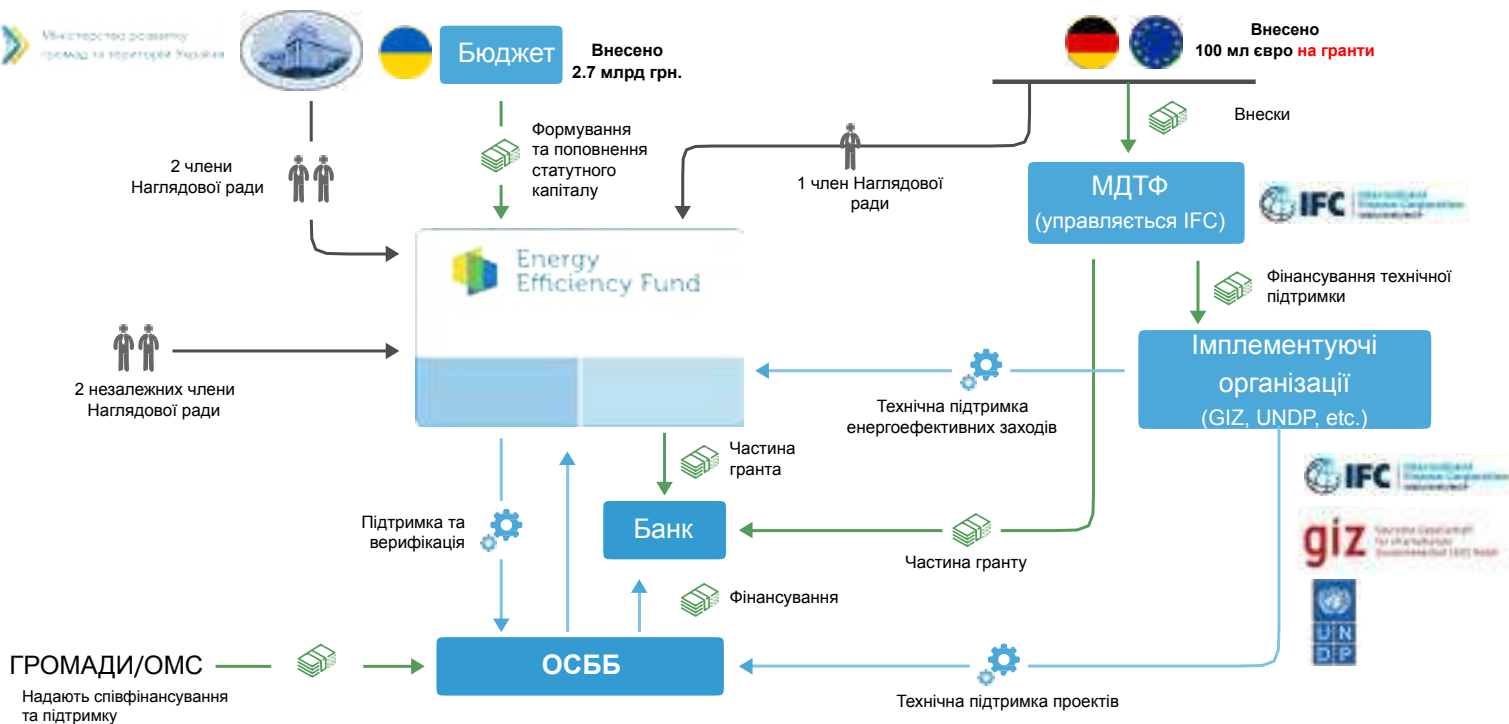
Міністерство розвитку громад та територій України

Бюджет

Внесено
2.7 млрд грн.

Внесено
100 мл євро на гранти

Внески

Формування та поповнення статутного капіталу

2 члени Наглядової ради

1 член Наглядової ради

МДТФ
(управляється IFC)

IFC

Energy Efficiency Fund

Фінансування технічної підтримки

2 незалежних члени Наглядової ради

Імплементуючі організації
(GIZ, UNDP, etc.)

Технічна підтримка енергоефективних заходів

Частина гранта

IFC

giz

Підтримка та верифікація

Банк

Частина гранту

UNDP

Фінансування

ГРОМАДИ/ОМС

Надають співфінансування та підтримку

ОСББ

Технічна підтримка проектів